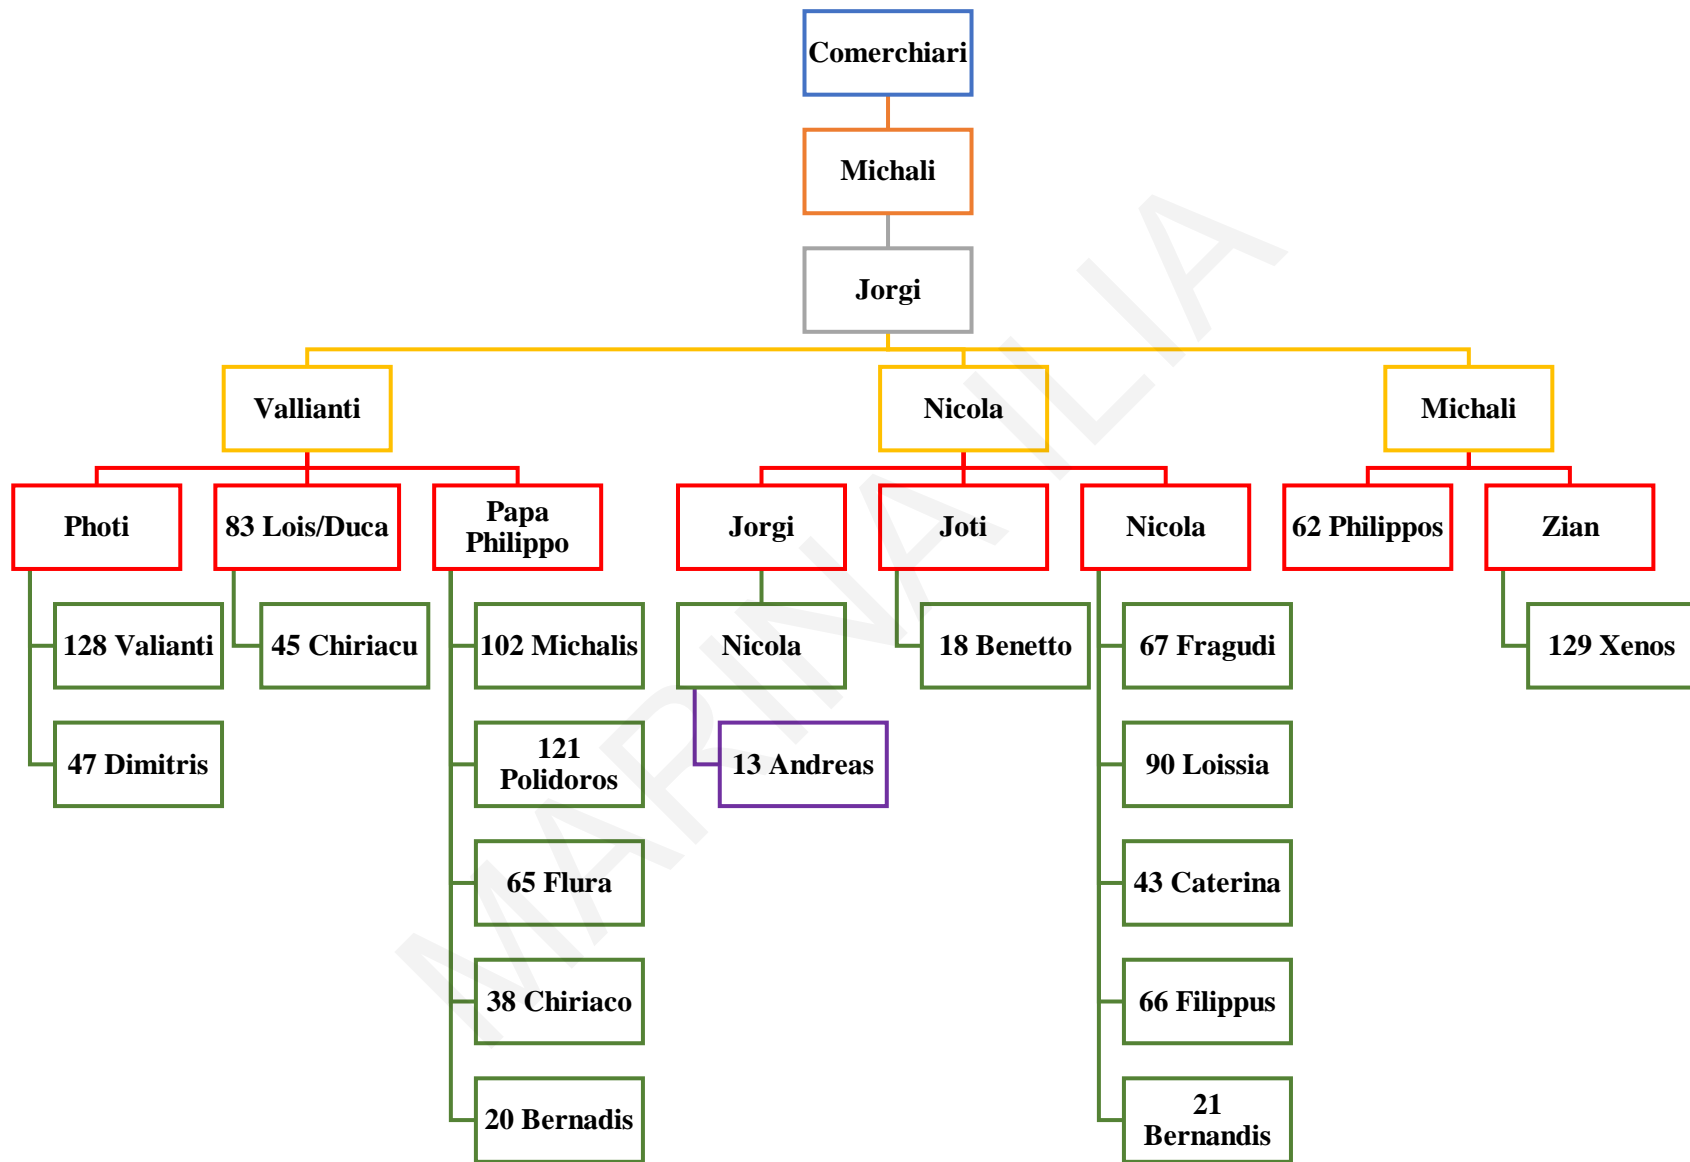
Comerchiari

Michali

Jorgi

Vallianti

Nicola

Michali

Photi

83 Lois/Duca

Papa Philippo

Jorgi

Joti

Nicola

62 Philippos

Zian

128 Valianti

47 Dimitris

45 Chiriacu

102 Michalis

121 Polidoros

65 Flura

38 Chiriaco

20 Bernadis

Nicola

13 Andreas

18 Benetto

67 Fragudi

90 Loissia

43 Caterina

66 Filippus

21 Bernandis

129 Xenos

MARINALIA